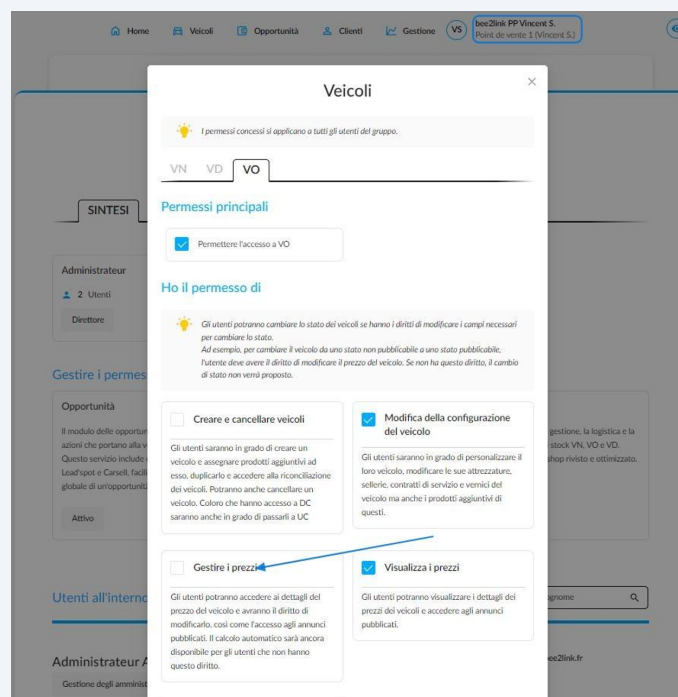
Home Veicoli Opportunità Clienti Gestione VS bee2link PP Vincent S. Point de vente 1 (Vincent S.)

SINTESI

Administrateur
2 Utenti
Direttore

Gestire i permes

Opportunità
Il modulo delle opportun azioni che portano alla v Questo servizio include Lead'spot e Carsell, facil globale di un'opportunit
Attivo

gestione, la logistica e la stock VN, VO e VD. shop rivisto e ottimizzato.

Utenti all'intern

gnome

Administrateur A
Gestione degli amminist

ee2link.fr

Veicoli

×

I permessi concessi si applicano a tutti gli utenti del gruppo.

VN VD VO

Permessi principali

Permettere l'accesso a VO

Ho il permesso di

Gli utenti potranno cambiare lo stato dei veicoli se hanno i diritti di modificare i campi necessari per cambiare lo stato.
Ad esempio, per cambiare il veicolo da uno stato non pubblicabile a uno stato pubblicabile, l'utente deve avere il diritto di modificare il prezzo del veicolo. Se non ha questo diritto, il cambio di stato non verrà proposto.

Creare e cancellare veicoli

Gli utenti saranno in grado di creare un veicolo e assegnare prodotti aggiuntivi ad esso, duplicarlo e accedere alla riconciliazione dei veicoli. Potranno anche cancellare un veicolo. Coloro che hanno accesso a DC saranno anche in grado di passarli a UC

Modifica della configurazione del veicolo

Gli utenti saranno in grado di personalizzare il loro veicolo, modificare le sue attrezzature, sellerie, contratti di servizio e vernici del veicolo ma anche i prodotti aggiuntivi di questi.

Gestire i prezzi

Gli utenti potranno accedere ai dettagli del prezzo del veicolo e avranno il diritto di modificarlo, così come l'accesso agli annunci pubblicati. Il calcolo automatico sarà ancora disponibile per gli utenti che non hanno questo diritto.

Visualizza i prezzi

Gli utenti potranno visualizzare i dettagli dei prezzi dei veicoli e accedere agli annunci pubblicati.